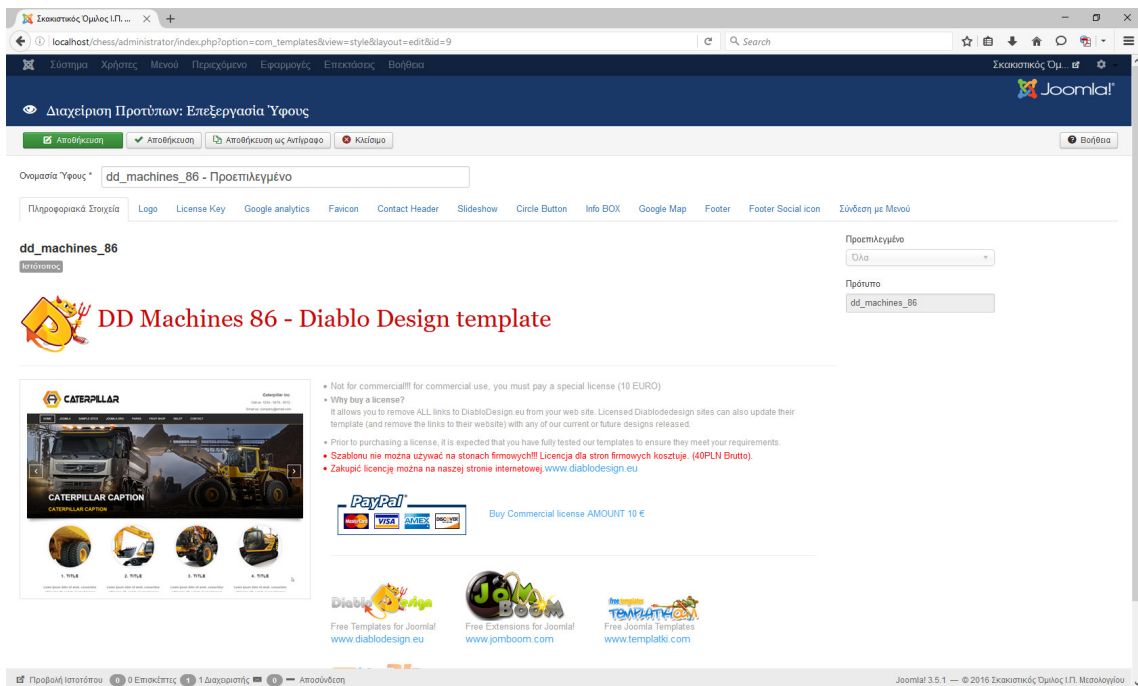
Σκακιστικός Όμιλος Ι.Π. ... × +

localhost/chess/administrator/index.php?option=com_templates&view=style&layout=edit&id=9

Search

Σύστημα Χρήστες Μενού Περιεχόμενο Εφαρμογές Επεκτάσεις Βοήθεια

Σκακιστικός Όμ...

Joomla!

Διαχείριση Προτύπων: Επεξεργασία Ύφους

Αποθήκευση ✓ Αποθήκευση Αποθήκευση ως Αντίγραφο Κλείσιμο

Βοήθεια

Ονομασία Ύφους * dd_machines_86 - Προεπιλεγμένο

Πληροφοριακά Στοιχεία Logo License Key Google analytics Favicon Contact Header Slideshow Circle Button Info BOX Google Map Footer Footer Social icon Σύνδεση με Μενού

dd_machines_86

Ιστότοπος

Προεπιλεγμένο

Όλα

Πρότυπο

dd_machines_86

DD Machines 86 - Diablo Design template

CATERPILLAR

CATERPILLAR CAPTION

CATERPILLAR CAPTION

1. TITLE 2. TITLE 3. TITLE 4. TITLE

• Not for commercial!!! for commercial use, you must pay a special license (10 EURO)

• Why buy a license?

It allows you to remove ALL links to DiabloDesign.eu from your web site. Licensed Diablodedesign sites can also update their template (and remove the links to their website) with any of our current or future designs released.

• Prior to purchasing a license, it is expected that you have fully tested our templates to ensure they meet your requirements.

• Szablonu nie można używać na stonach firmowych!!! Licencja dla stron firmowych kosztuje. (40PLN Brutto).

• Zakupić licencję można na naszej stronie internetowej.www.diablodesign.eu

PayPal VISA AMEX DISCOVER

Buy Commercial license AMOUNT 10 €

Diablo Design
Free Templates for Joomla!
www.diablodesign.eu

JoomBoom
Free Extensions for Joomla!
www.jomboom.com

free templates TEMPLATKI.COM
Free Joomla Templates
www.templatki.com

Προβολή Ιστότοπου 0 Επισκέπτες 1 Διαχειριστής 0 Αποσύνδεση

Joomla! 3.5.1 — © 2016 Σκακιστικός Όμιλος Ι.Π. Μεσολογγίου